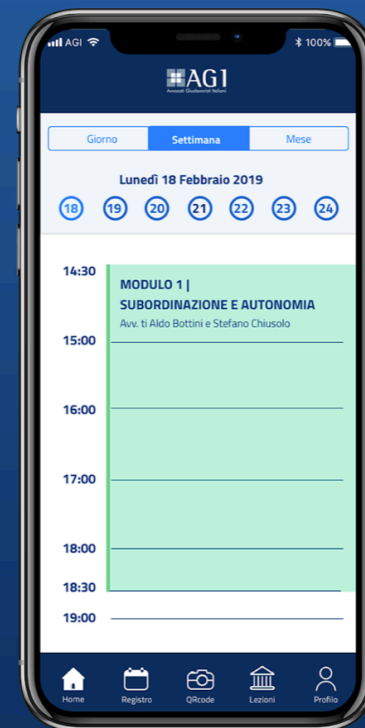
AGI
100%

AGI
Avvocati Giuslavoristi Italiani

Giorno
Settimana
Mese

Lunedì 18 Febbraio 2019

18 19 20 21 22 23 24

14:30
MODULO 1 |
SUBORDINAZIONE E AUTONOMIA
Avv. ti Aldo Bottini e Stefano Chiusolo

15:00

16:00

17:00

18:00

18:30

19:00

Home
Registro
QRcode
Lezioni
Profilo